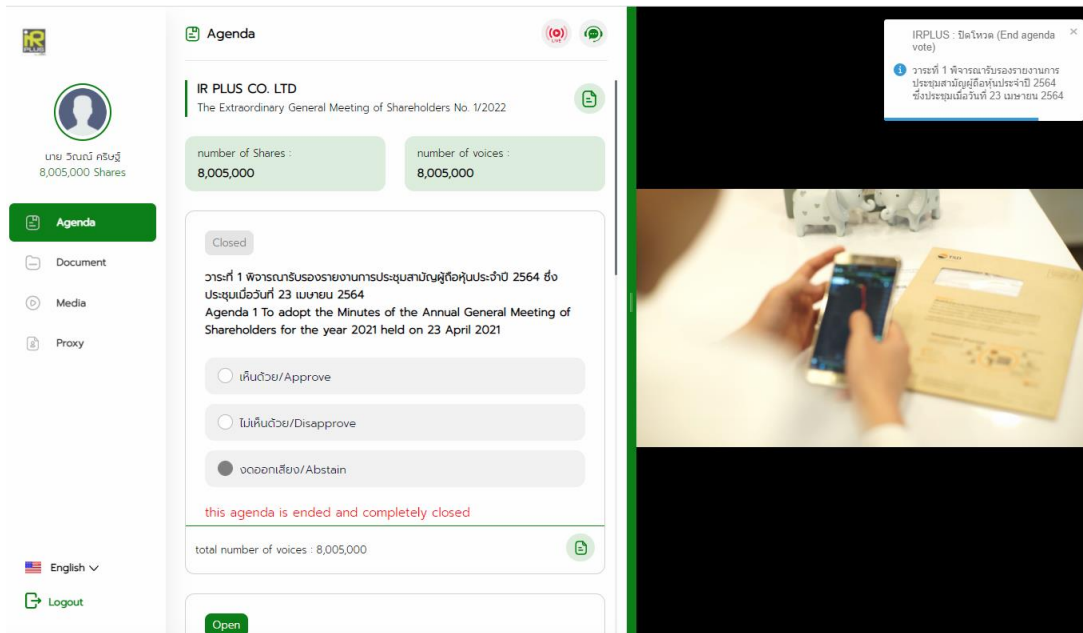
IR PLUS

นาย วิณณ์ ศรีบรู้
8,005,000 Shares

Agenda
Document
Media
Proxy

English

Logout

Agenda

LIVE

IR PLUS CO. LTD
The Extraordinary General Meeting of Shareholders No. 1/2022

number of Shares :
8,005,000

number of voices :
8,005,000

Closed

วาระที่ 1 พิจารณารับรองรายงานการประชุมสามัญผู้ถือหุ้นประจำปี 2564 ซึ่งประชุมเมื่อวันที่ 23 เมษายน 2564
Agenda 1 To adopt the Minutes of the Annual General Meeting of Shareholders for the year 2021 held on 23 April 2021

เห็นด้วย/Approve

ไม่เห็นด้วย/Disapprove

งดออกเสียง/Abstain

this agenda is ended and completely closed

total number of voices : 8,005,000

Open

IRPLUS : ปิดโหวต (End agenda vote)

วาระที่ 1 พิจารณารับรองรายงานการประชุมสามัญผู้ถือหุ้นประจำปี 2564 ซึ่งประชุมเมื่อวันที่ 23 เมษายน 2564